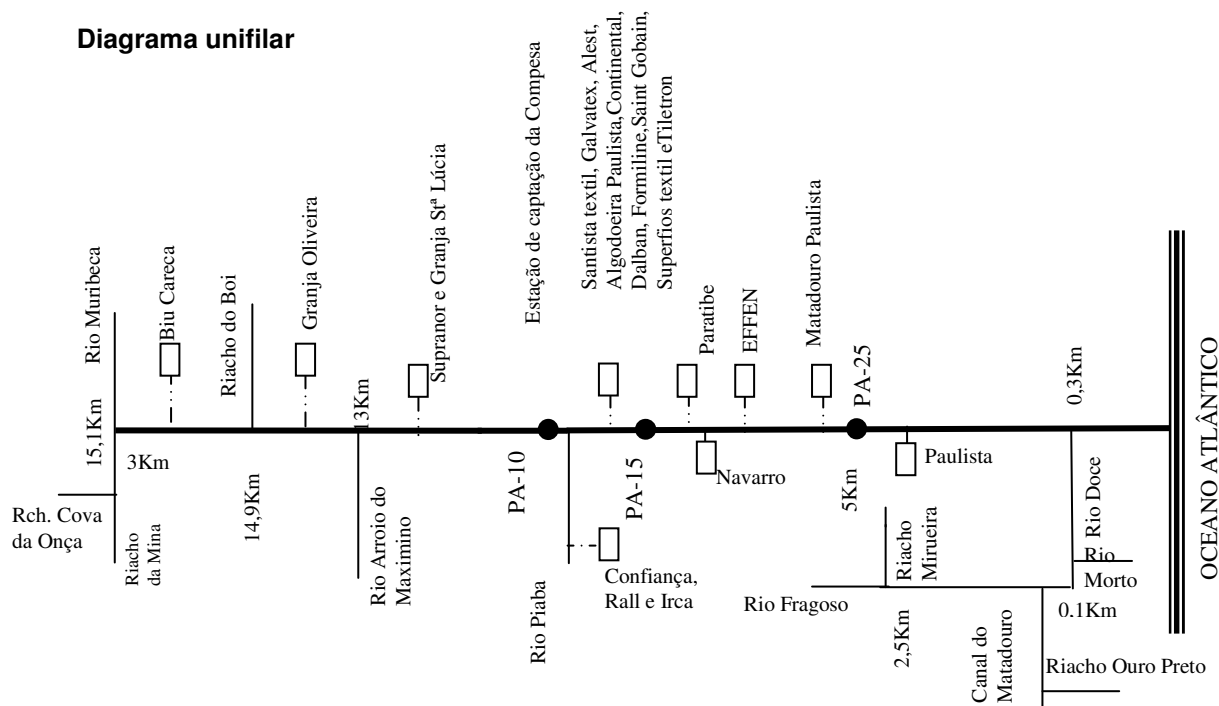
Diagrama unifilar

Rio Muribeca
15,1Km
Biu Careca
3Km
Rch. Cova da Onça
Riacho da Mina
Riacho do Boi
14,9Km
Granja Oliveira
13Km
Rio Arroio do Maximino
Supranor e Granja Stª Lúcia
Estação de captação da Compesa
PA-10
Rio Piaba
Santista textil, Galvatex, Alest, Algodoeira Paulista,Continental, Dalban, Formiline,Saint Gobain, Superfios textil eTiletron
PA-15
Confiança, Rall e Irca
Paratibe
Navarro
EFFEN
Matadouro Paulista
5Km
PA-25
Paulista
Riacho Mirueira
Rio Fragoso
2,5Km
Canal do Matadouro
0,3Km
Rio Doce
Rio Morto
0.1Km
Riacho Ouro Preto
OCEANO ATLÂNTICO